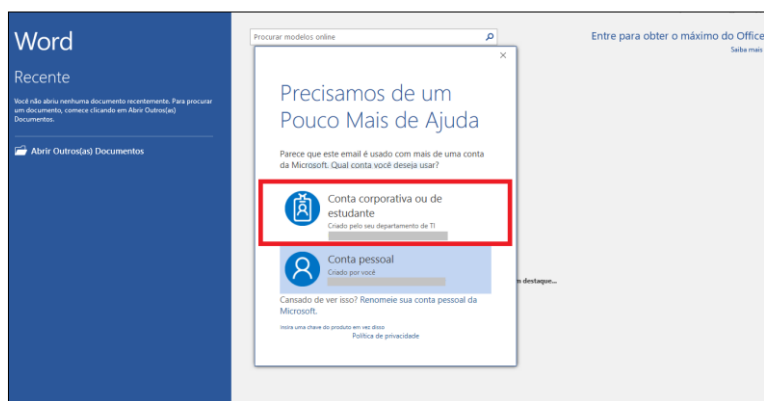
Word

Recente

Você não abriu nenhum documento recentemente. Para procurar um documento, comece clicando em Abrir Outros(as) Documentos.

Abrir Outros(as) Documentos

Procurar modelos online

Entre para obter o máximo do Office
Saiba mais

×

Precisamos de um Pouco Mais de Ajuda

Parece que este email é usado com mais de uma conta da Microsoft. Qual conta você deseja usar?

Conta corporativa ou de estudante
Criado pelo seu departamento de TI
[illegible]

Conta pessoal
Criado por você
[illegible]

n destaque...

Cansado de ver isso? Renomeie sua conta pessoal da Microsoft.

Insira uma chave do produto em vez disso
Política de privacidade